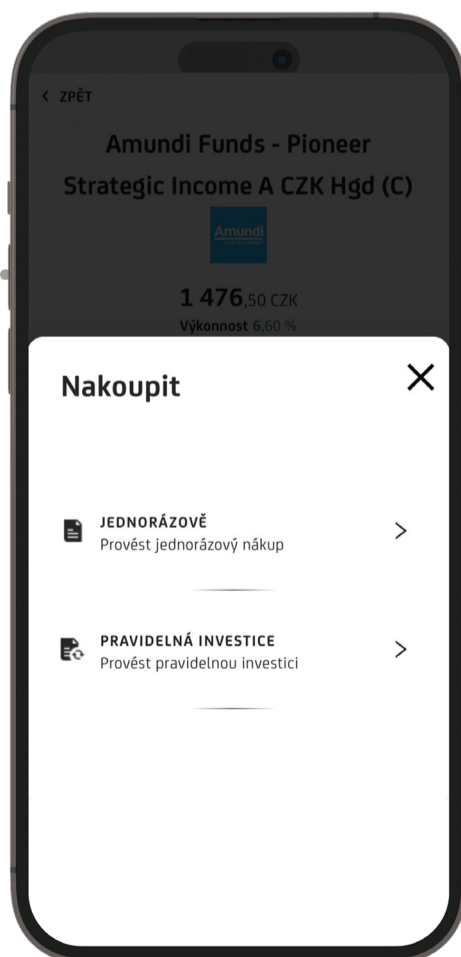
< ZPĚT

Amundi Funds - Pioneer Strategic Income A CZK Hgd (C)

Amundi

1 476,50 CZK
Výkonnost 6,60 %

Nakoupit

JEDNORÁZOVĚ
Provést jednorázový nákup

PRAVIDELNÁ INVESTICE
Provést pravidelnou investici